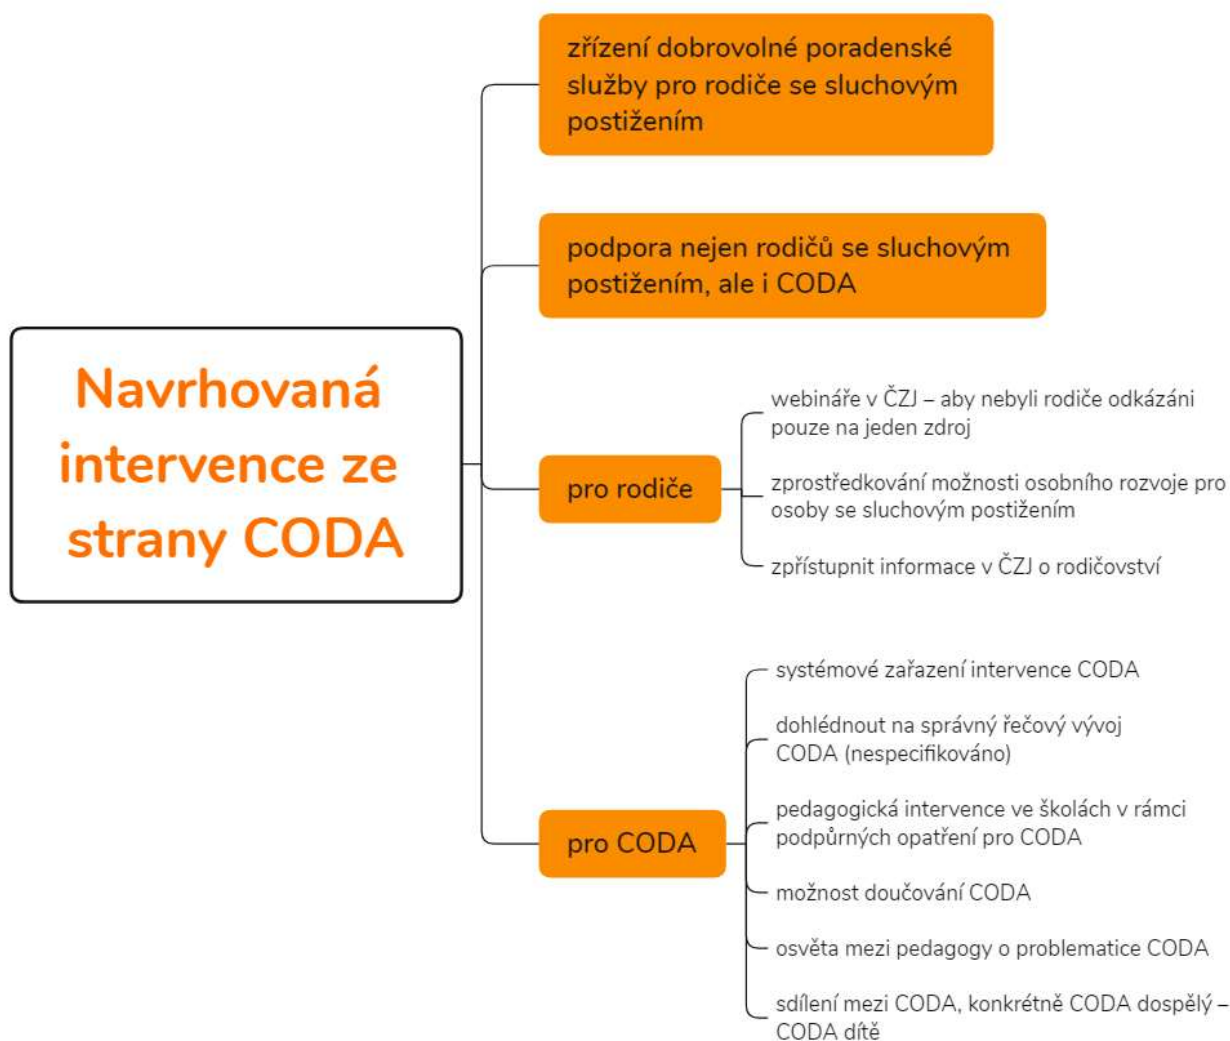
Navrhovaná intervence ze strany CODA

zřízení dobrovolné poradenské služby pro rodiče se sluchovým postižením

podpora nejen rodičů se sluchovým postižením, ale i CODA

pro rodiče

webináře v ČZJ – aby nebyli rodiče odkázáni pouze na jeden zdroj

zprostředkování možnosti osobního rozvoje pro osoby se sluchovým postižením

zpřístupnit informace v ČZJ o rodičovství

pro CODA

systémové zařazení intervence CODA

dohlédnout na správný řečový vývoj CODA (nespecifikováno)

pedagogická intervence ve školách v rámci podpůrných opatření pro CODA

možnost doučování CODA

osvěta mezi pedagogy o problematice CODA

sdílení mezi CODA, konkrétně CODA dospělý – CODA dítě